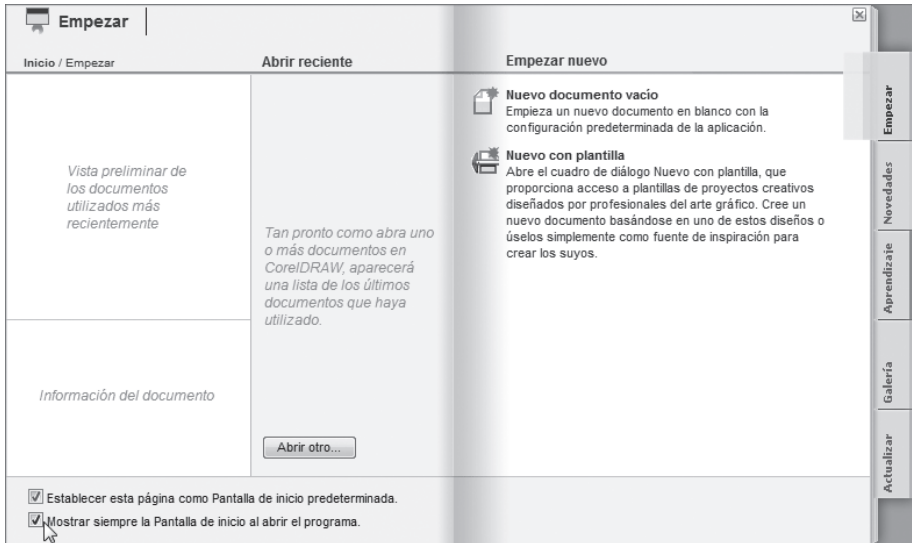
Empezar

Inicio / Empezar

Abrir reciente

Empezar nuevo

Vista preliminar de los documentos utilizados más recientemente

Tan pronto como abra uno o más documentos en CorelDRAW, aparecerá una lista de los últimos documentos que haya utilizado.

Nuevo documento vacío
Empieza un nuevo documento en blanco con la configuración predeterminada de la aplicación.

Nuevo con plantilla
Abre el cuadro de diálogo Nuevo con plantilla, que proporciona acceso a plantillas de proyectos creativos diseñados por profesionales del arte gráfico. Cree un nuevo documento basándose en uno de estos diseños o úselos simplemente como fuente de inspiración para crear los suyos.

Información del documento

Abrir otro...

Establecer esta página como Pantalla de inicio predeterminada.

Mostrar siempre la Pantalla de inicio al abrir el programa.

Empezar

Novedades

Aprendizaje

Galería

Actualizar